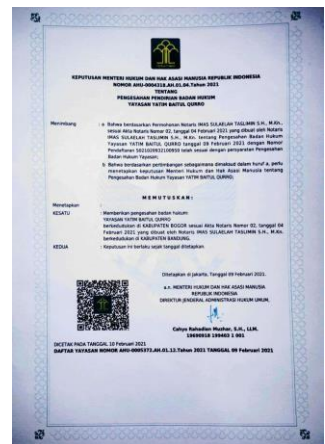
KEPUTUSAN MENTERI HUKUM DAN HAK ASASI MANUSIA REPUBLIK INDONESIA
NOMOR AHU-0004218.AH.01.04.Tahun 2021
TENTANG
PENGESAHAN PENDIRIAN BADAN HUKUM
YAYASAN YATIM BAITUL QURRO

Menimbang : a. Bahwa berdasarkan Permohonan Notaris IMAS SULAELAH TASLIMIN S.H., M.Kn., sesuai Akta Notaris Nomor 02, tanggal 04 Februari 2021 yang dibuat oleh Notaris IMAS SULAELAH TASLIMIN S.H., M.Kn. tentang Pengesahan Badan Hukum Yayasan YATIM BAITUL QURRO tanggal 09 Februari 2021 dengan Nomor Pendaftaran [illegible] telah sesuai dengan persyaratan Pengesahan Badan Hukum Yayasan;
b. Bahwa berdasarkan pertimbangan sebagaimana dimaksud dalam huruf a, perlu menetapkan keputusan Menteri Hukum dan Hak Asasi Manusia tentang Pengesahan Badan Hukum Yayasan YATIM BAITUL QURRO;

MEMUTUSKAN:

Menetapkan
KESATU : Memberikan pengesahan badan hukum:
YAYASAN YATIM BAITUL QURRO
berkedudukan di KABUPATEN BOGOR sesuai Akta Notaris Nomor 02, tanggal 04 Februari 2021 yang dibuat oleh Notaris IMAS SULAELAH TASLIMIN S.H., M.Kn. berkedudukan di KABUPATEN BANDUNG.
KEDUA : Keputusan ini berlaku sejak tanggal ditetapkan.

Ditetapkan di Jakarta, Tanggal 09 Februari 2021.
a.n. MENTERI HUKUM DAN HAK ASASI MANUSIA
REPUBLIK INDONESIA
DIREKTUR JENDERAL ADMINISTRASI HUKUM UMUM,

Cahyo Rahadian Muzhar, S.H., LLM.
19690918 199403 1 001

DICETAK PADA TANGGAL 10 Februari 2021
DAFTAR YAYASAN NOMOR AHU-0005371.AH.01.12.Tahun 2021 TANGGAL 09 Februari 2021